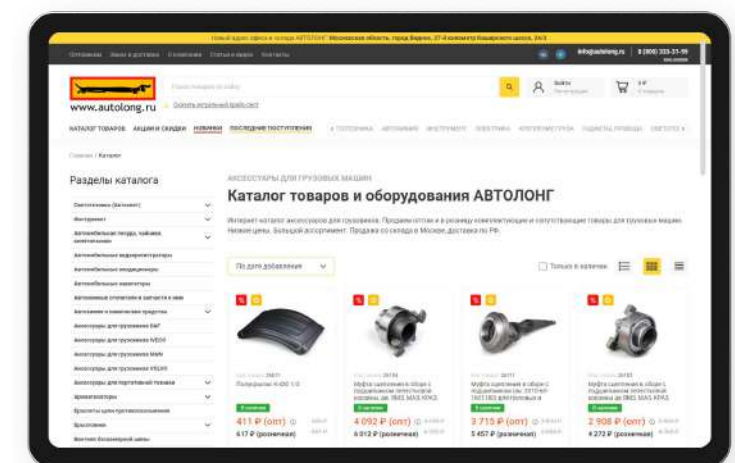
www.autolong.ru

Скачать актуальный прайс-лист

КАТАЛОГ ТОВАРОВ АКЦИИ И СКИДКИ НОВИНКИ ПОСЛЕДНИЕ ПОСТУПЛЕНИЯ

Главная / Каталог

АКСЕССУАРЫ ДЛЯ ГРУЗОВЫХ МАШИН

Каталог товаров и оборудования АВТОЛОНГ

Разделы каталога

По дате добавления

Только в наличии

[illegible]

411 ₽ (опт)
417 ₽ (розничная)

4 092 ₽ (опт)
4 012 ₽ (розничная)

3 715 ₽ (опт)
5 457 ₽ (розничная)

2 908 ₽ (опт)
4 272 ₽ (розничная)